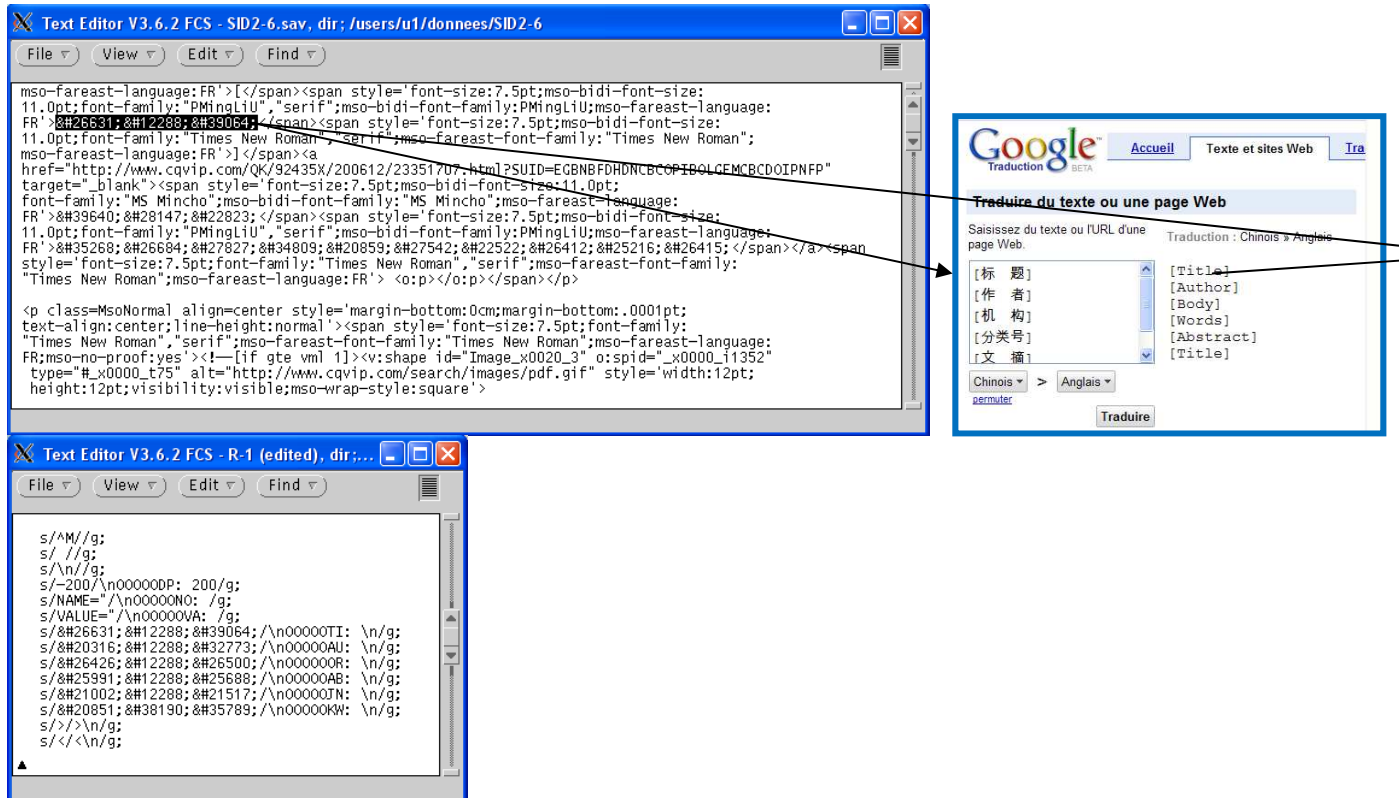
Text Editor V3.6.2 FCS - SID2-6.sav, dir; /users/u1/donnees/SID2-6

File View Edit Find

mso-fareast-language:FR'>[</span><span style='font-size:7.5pt;mso-bidi-font-size:11.0pt;font-family:"PMingLiU","serif";mso-bidi-font-family:PMingLiU;mso-fareast-language:FR'>&#26631;&#12288;&#39064;</span><span style='font-size:7.5pt;mso-bidi-font-size:11.0pt;font-family:"Times New Roman","serif";mso-fareast-font-family:"Times New Roman";mso-fareast-language:FR'>]</span><a href="http://www.cqvip.com/QK/92435X/200612/23351707.html?SUID=EGBNBFDHDNCBCOPIBOLGEMCBCDOIPNFP" target="_blank"><span style='font-size:7.5pt;mso-bidi-font-size:11.0pt;font-family:"MS Mincho";mso-bidi-font-family:"MS Mincho";mso-fareast-language:FR'>&#39640;&#28147;&#22823;</span><span style='font-size:7.5pt;mso-bidi-font-size:11.0pt;font-family:"PMingLiU","serif";mso-bidi-font-family:PMingLiU;mso-fareast-language:FR'>&#35268;&#26684;&#27827;&#34809;&#20859;&#27542;&#22522;&#26412;&#25216;&#26415;</span></a><span style='font-size:7.5pt;font-family:"Times New Roman","serif";mso-fareast-font-family:"Times New Roman";mso-fareast-language:FR'> <o:p></o:p></span></p>

<p class=MsoNormal align=center style='margin-bottom:0cm;margin-bottom:.0001pt;text-align:center;line-height:normal'><span style='font-size:7.5pt;font-family:"Times New Roman","serif";mso-fareast-font-family:"Times New Roman";mso-fareast-language:FR;mso-no-proof:yes'><!—[if gte vml 1]><v:shape id="Image_x0020_3" o:spid="_x0000_i1352" type="#_x0000_t75" alt="http://www.cqvip.com/search/images/pdf.gif" style='width:12pt;height:12pt;visibility:visible;mso-wrap-style:square'>

Google Traduction BETA
Accueil
Texte et sites Web
Tra
Traduire du texte ou une page Web
Saisissez du texte ou l'URL d'une page Web.
Traduction : Chinois » Anglais
[标 题]
[作 者]
[机 构]
[分类号]
[文 摘]
[Title]
[Author]
[Body]
[Words]
[Abstract]
[Title]
Chinois > Anglais
permuter
Traduire

Text Editor V3.6.2 FCS - R-1 (edited), dir;...

File View Edit Find

s/^M//g;
s/ //g;
s/\n//g;
s/-200/\n00000DP: 200/g;
s/NAME="/\n00000NO: /g;
s/VALUE="/\n00000VA: /g;
s/&#26631;&#12288;&#39064;/\n00000TI: \n/g;
s/&#20316;&#12288;&#32773;/\n00000AU: \n/g;
s/&#26426;&#12288;&#26500;/\n00000OR: \n/g;
s/&#25991;&#12288;&#25688;/\n00000AB: \n/g;
s/&#21002;&#12288;&#21517;/\n00000JN: \n/g;
s/&#20851;&#12288;&#38190;&#35789;/\n00000KW: \n/g;
s/>/>\n/g;
s/</<\n/g;